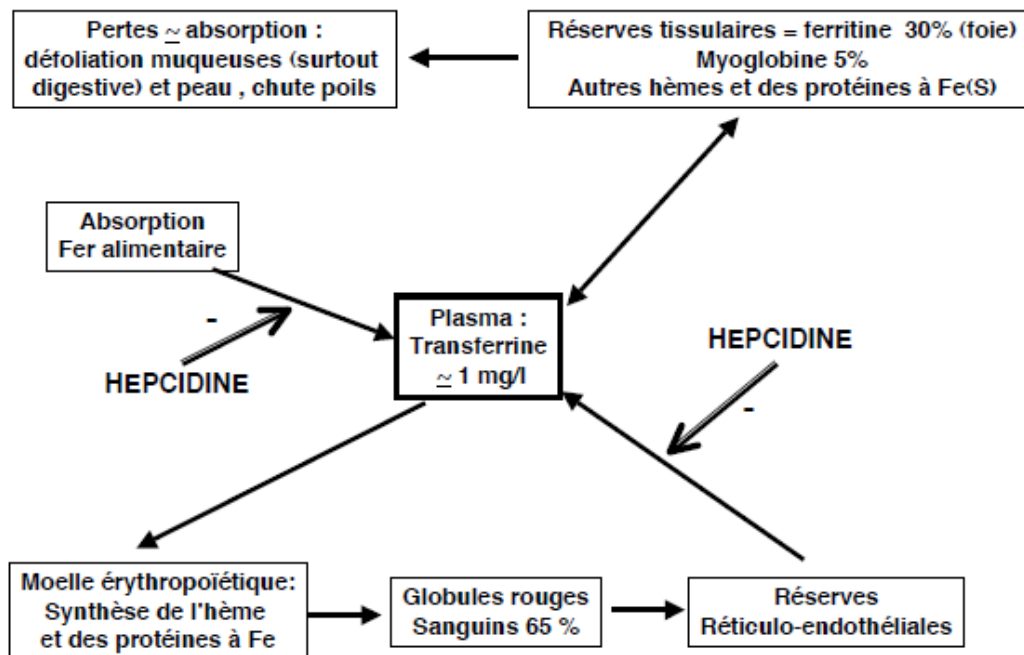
Pertes $\underset{\sim}{}$ absorption : défoliation muqueuses (surtout digestive) et peau , chute poils

Réserves tissulaires = ferritine 30% (foie)
Myoglobine 5%
Autres hèmes et des protéines à Fe(S)

Absorption
Fer alimentaire

-

HEPCIDINE

Plasma :
Transferrine
$\underset{\sim}{}$ 1 mg/l

HEPCIDINE

-

Moelle érythropoïétique:
Synthèse de l'hème
et des protéines à Fe

Globules rouges
Sanguins 65 %

Réserves
Réticulo-endothéliales